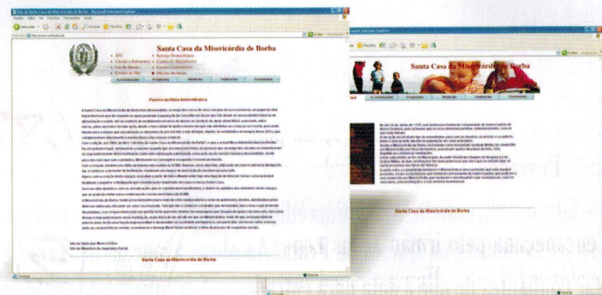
Santa Casa da Misericórdia de Borba

Santa Casa da Misericórdia de Borba

A Instituição
Programas
Notícias
Contactos

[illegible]

Santa Casa da Misericórdia de Borba

Santa Casa da Misericórdia de Borba

Santa Casa da Misericórdia de Borba